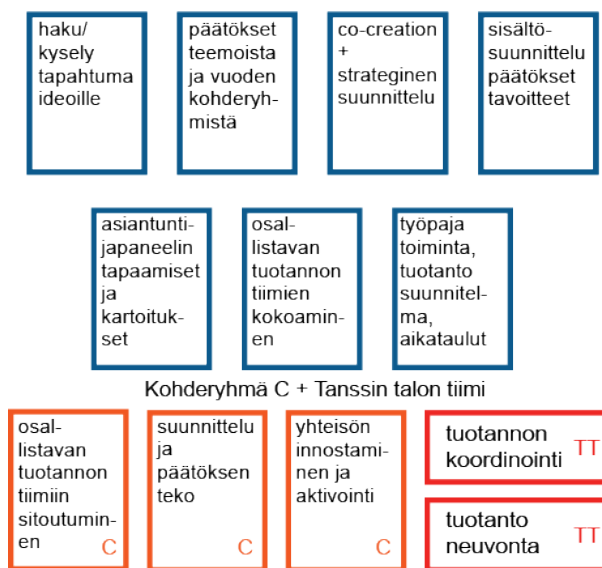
haku/ kysely tapahtuma ideoille

päätökset teemoista ja vuoden kohderyhmistä

co-creation + strateginen suunnittelu

sisältösuunnittelu päätökset tavoitteet

asiantuntijapaneelin tapaamiset ja kartoitukset

osallistavan tuotannon tiimien kokoaminen

työpaja toiminta, tuotanto suunnitelma, aikataulut

Kohderyhmä C + Tanssin talon tiimi

osallistavan tuotannon tiimiin sitoutuminen C

suunnittelu ja päätöksen teko C

yhteisön innostaminen ja aktivointi C

tuotannon koordinointi TT

tuotanto neuvonta TT